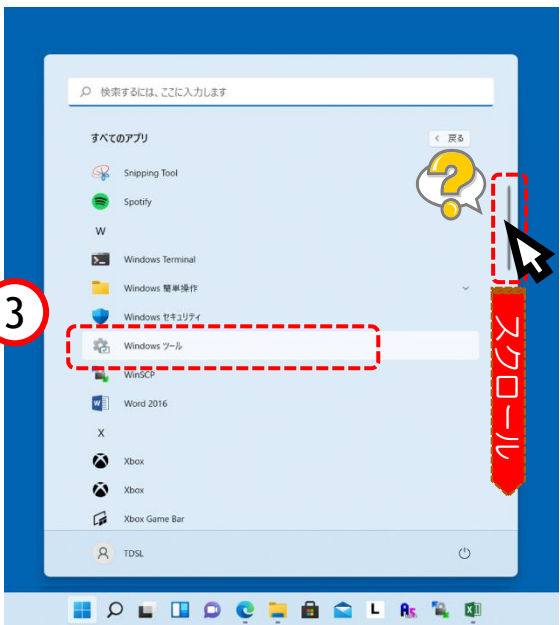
検索するには、ここに入力します

すべてのアプリ

< 戻る

Snipping Tool

Spotify

W

Windows Terminal

Windows 簡単操作

Windows セキュリティ

3

Windows ツール

WinSCP

Word 2016

X

Xbox

Xbox

Xbox Game Bar

TDSL

スクロール